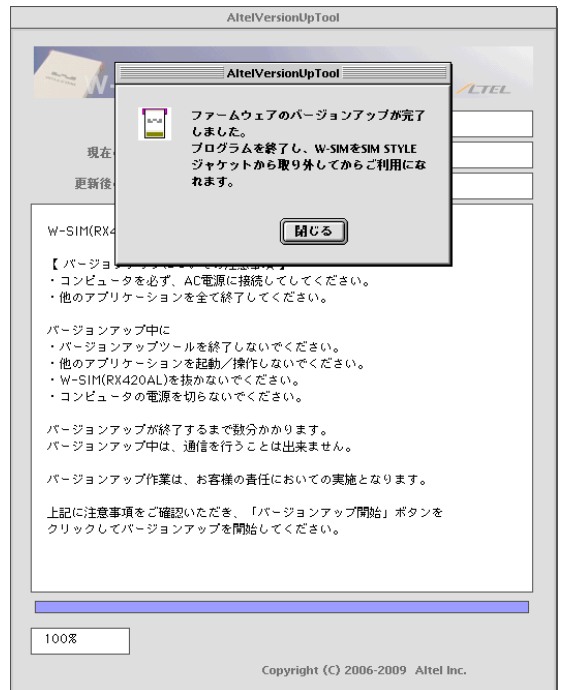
AltelVersionUpTool

W-

LTEL

現在

更新後

AltelVersionUpTool

ファームウェアのバージョンアップが完了しました。
プログラムを終了し、W-SIMをSIM STYLEジャケットから取り外してからご利用になれます。

閉じる

W-SIM(RX4

【 バージョ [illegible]
・コンピュータを必ず、AC電源に接続してしてください。
・他のアプリケーションを全て終了してください。

バージョンアップ中に
・バージョンアップツールを終了しないでください。
・他のアプリケーションを起動／操作しないでください。
・W-SIM(RX420AL)を抜かないでください。
・コンピュータの電源を切らないでください。

バージョンアップが終了するまで数分かかります。
バージョンアップ中は、通信を行うことは出来ません。

バージョンアップ作業は、お客様の責任においての実施となります。

上記に注意事項をご確認いただき、「バージョンアップ開始」ボタンをクリックしてバージョンアップを開始してください。

100%

Copyright (C) 2006-2009 Altel Inc.